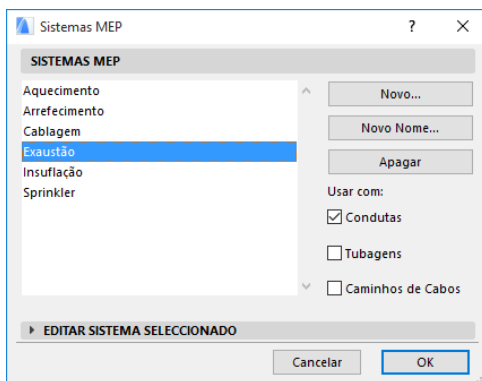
Sistemas MEP ? ×

SISTEMAS MEP

Aquecimento
Arrefecimento
Cablagem
Exaustão
Insuflação
Sprinkler

Novo...
Novo Nome...
Apagar

Usar com:
☑ Condutas
☐ Tubagens
☐ Caminhos de Cabos

EDITAR SISTEMA SELECCIONADO

Cancelar
OK